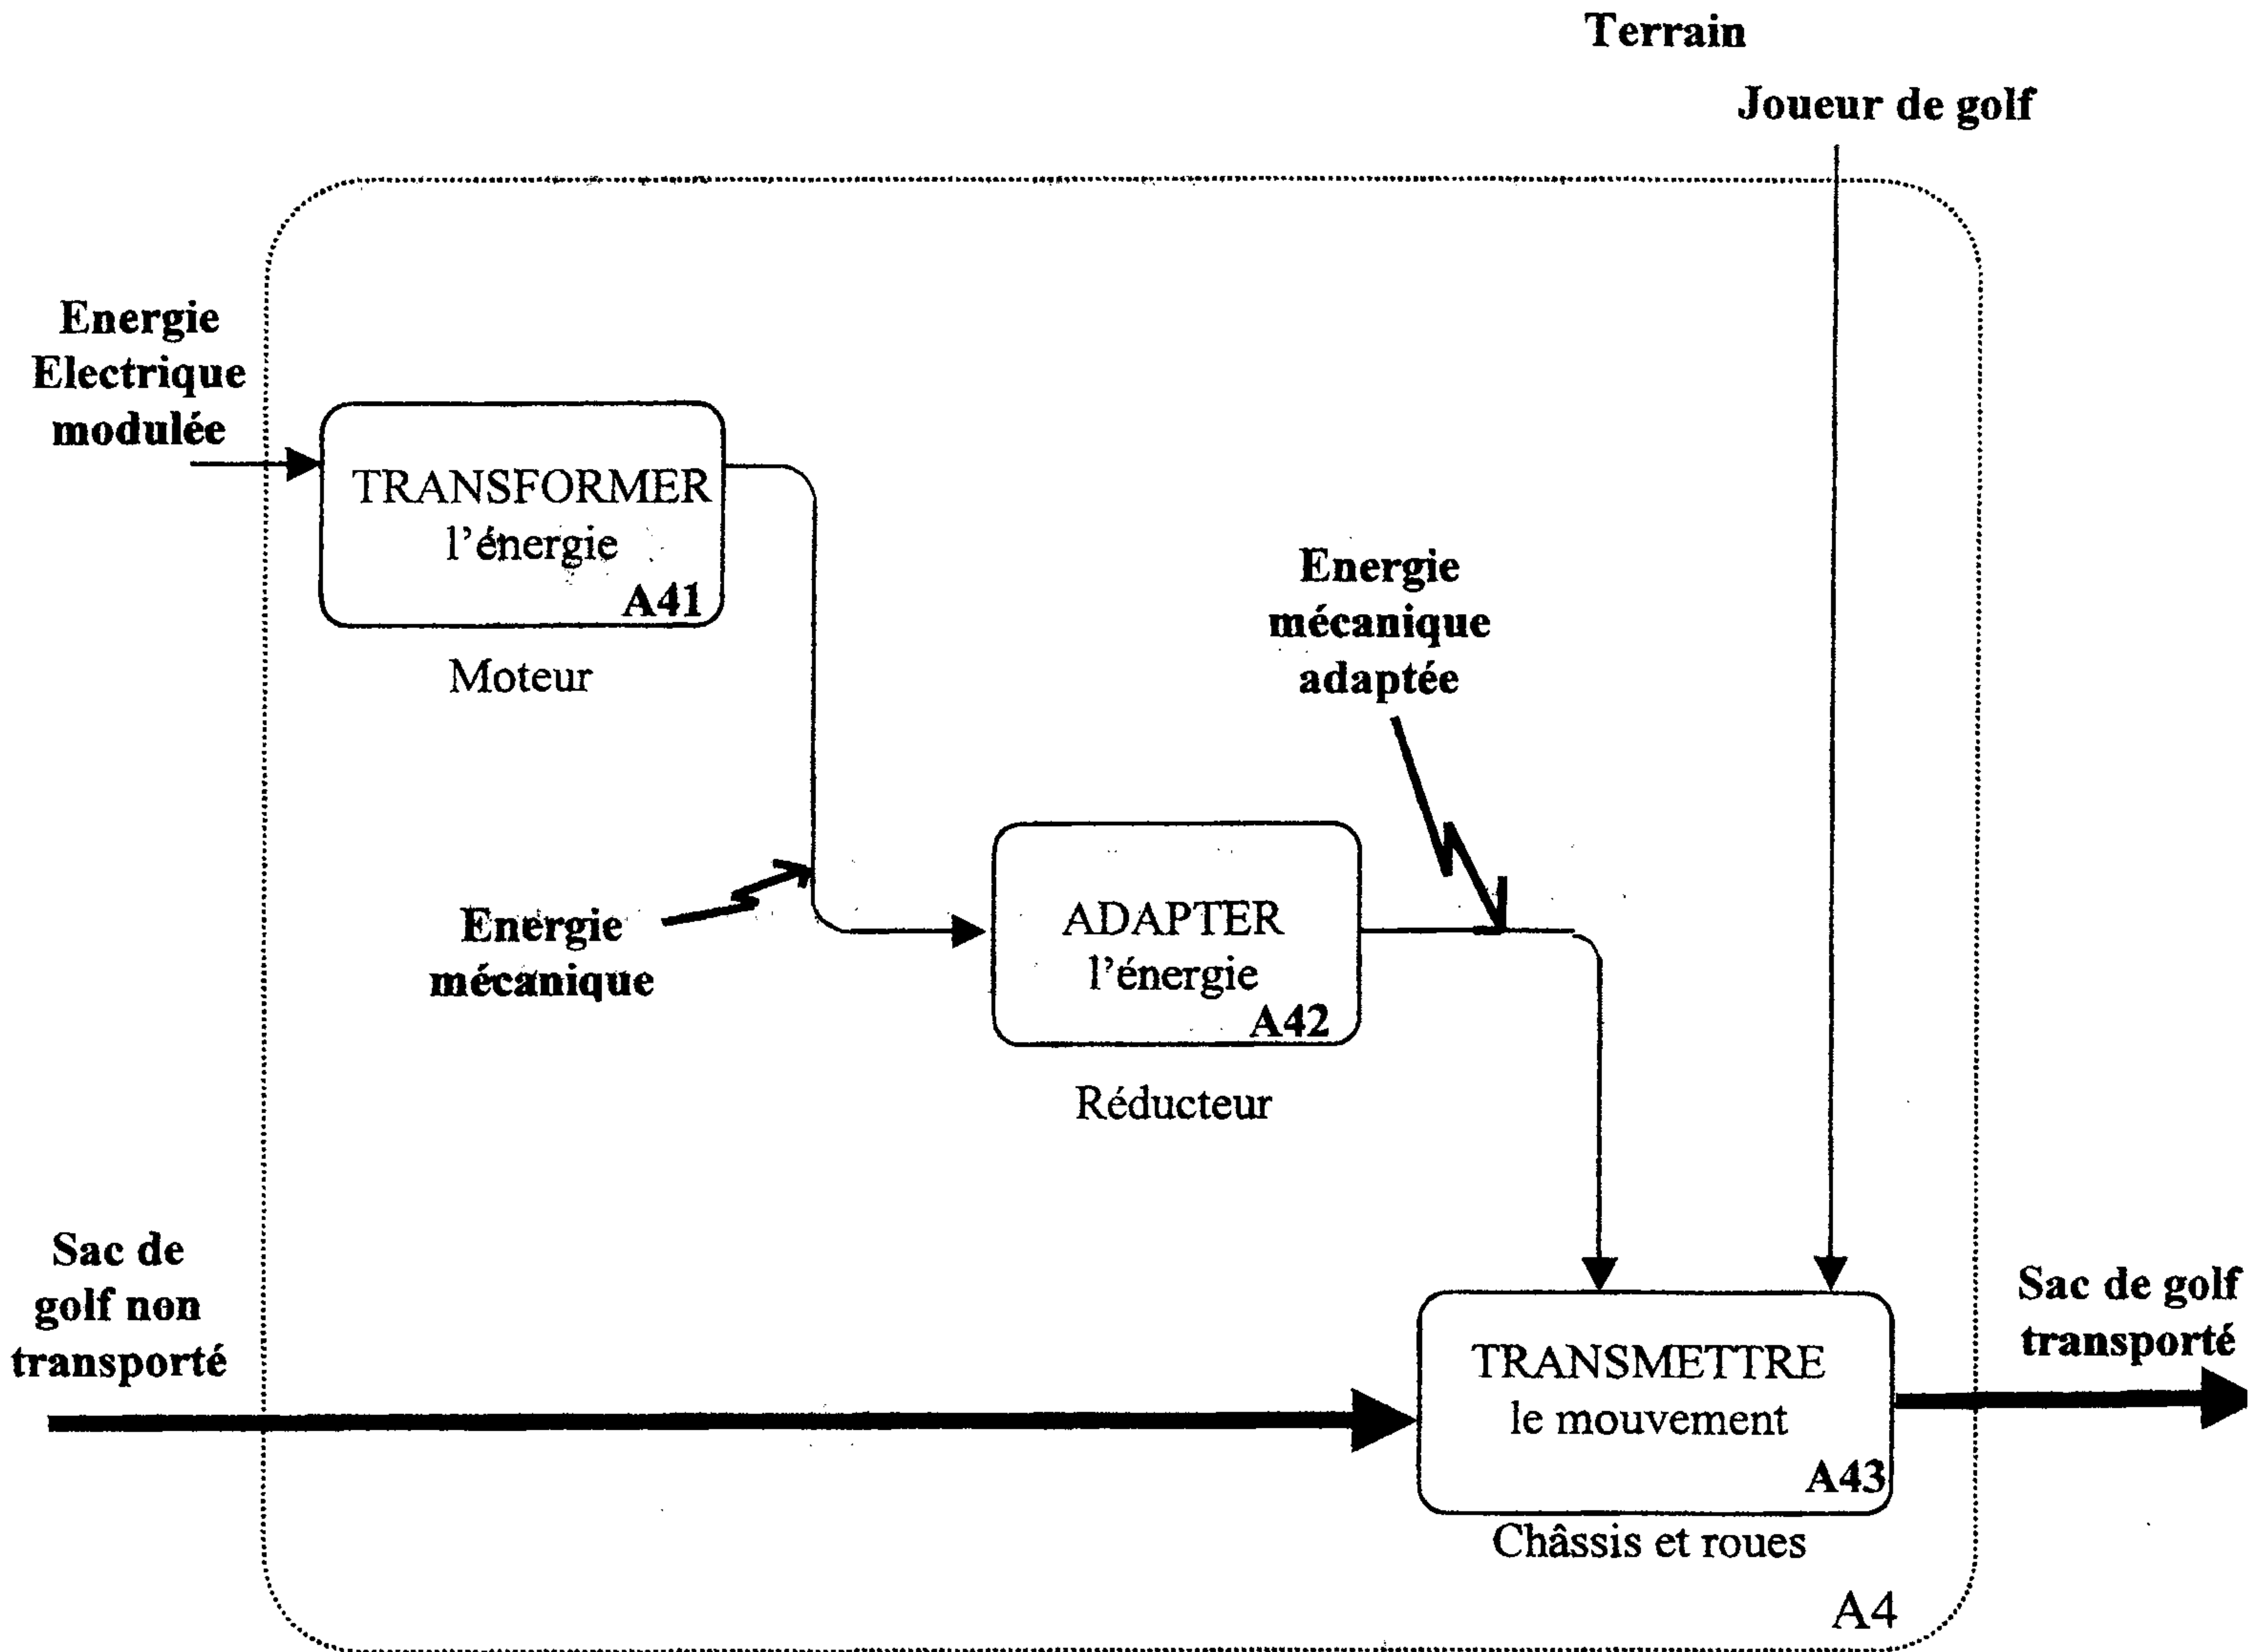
Terrain

Joueur de golf

Energie Electrique modulée

TRANSFORMER l'énergie A41

Moteur

Energie mécanique adaptée

Energie mécanique

ADAPTER l'énergie A42

Réducteur

Sac de golf non transporté

TRANSMETTRE le mouvement A43

Châssis et roues

Sac de golf transporté

A4